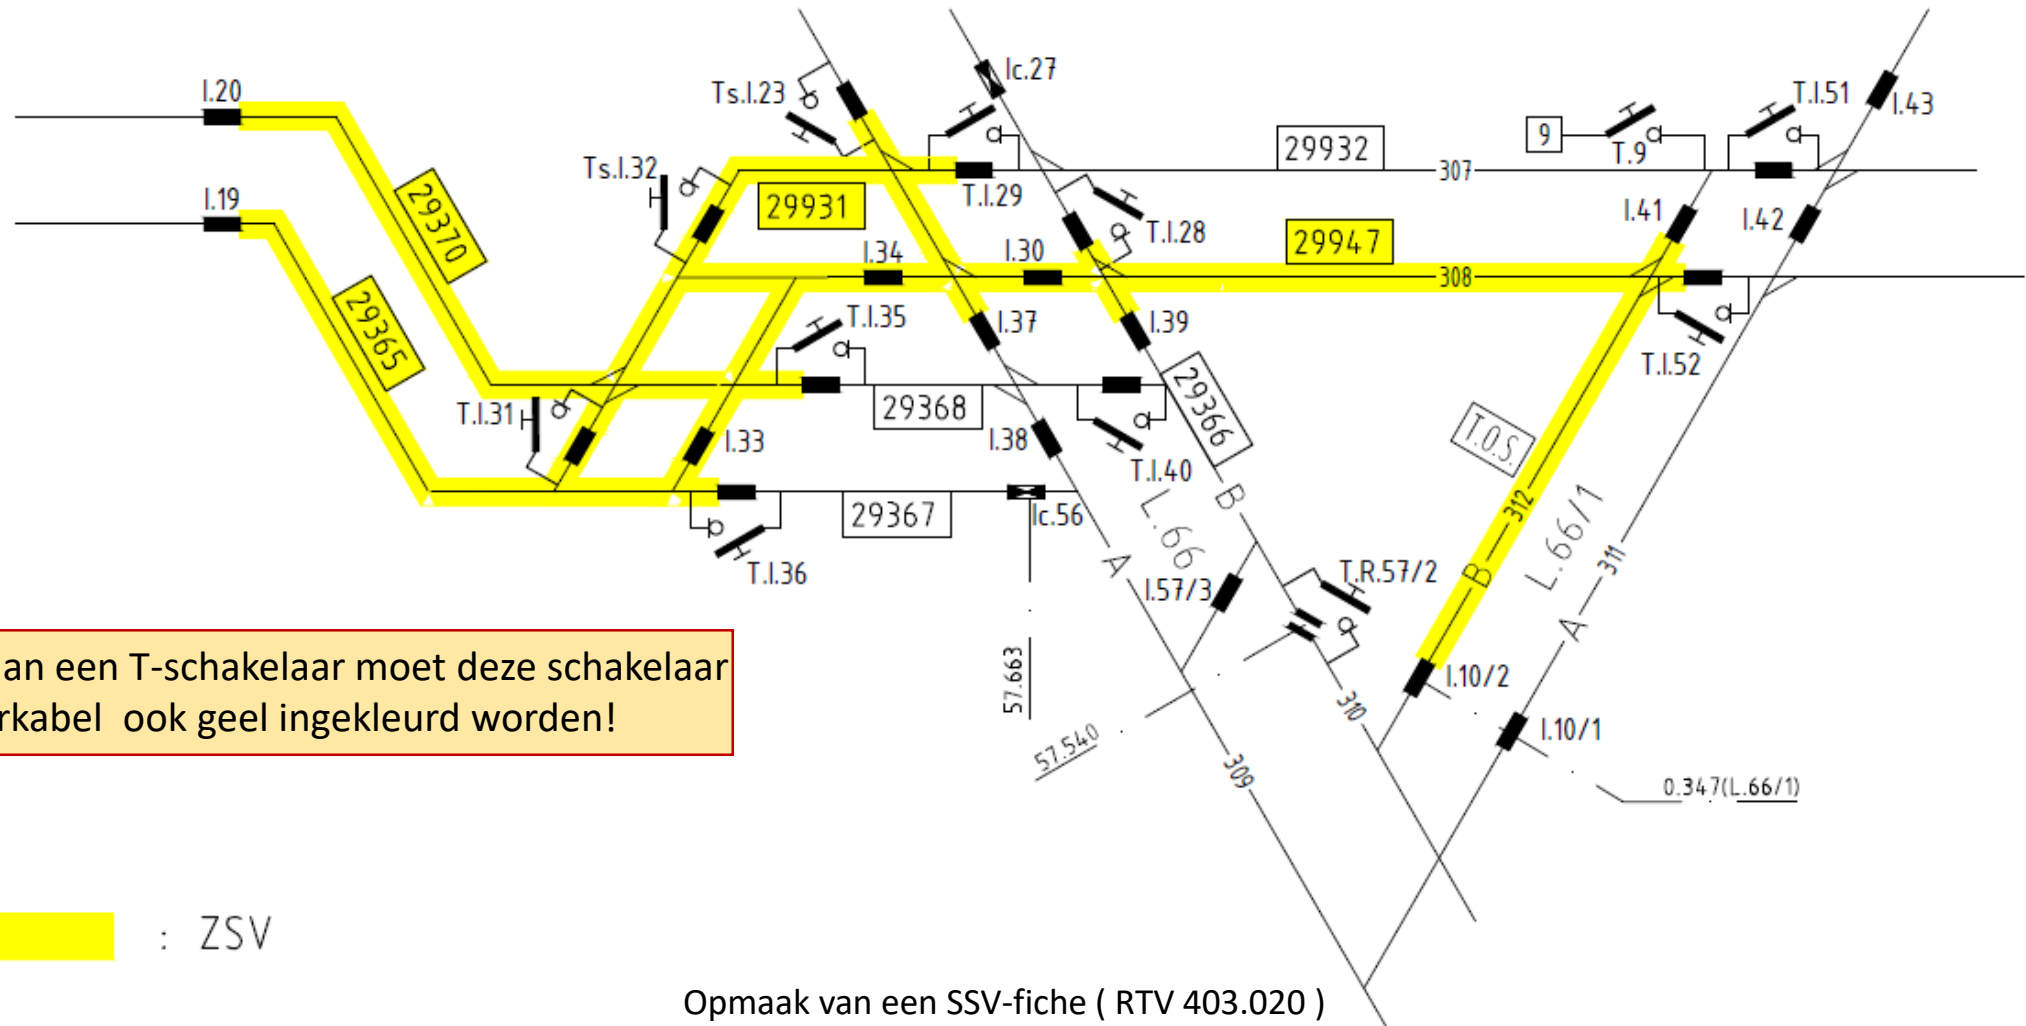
I.20
I.19
29370
29365
Ts.I.23
Ic.27
Ts.I.32
29931
T.I.29
29932
307
9
T.9
T.I.51
I.43
T.I.28
29947
I.41
I.42
I.34
I.30
308
T.I.35
I.37
I.39
T.I.52
T.I.31
29368
29366
I.33
I.38
T.I.40
T.O.S.
29367
Ic.56
B
312
L.66/1
T.I.36
L.66
A
I.57/3
T.R.57/2
B
311
A
I.10/2
I.10/1
57.663
57.540
310
309
0.347(L.66/1)

an een T-schakelaar moet deze schakelaar rkabel ook geel ingekleurd worden!

: ZSV

Opmaak van een SSV-fiche ( RTV 403.020 )